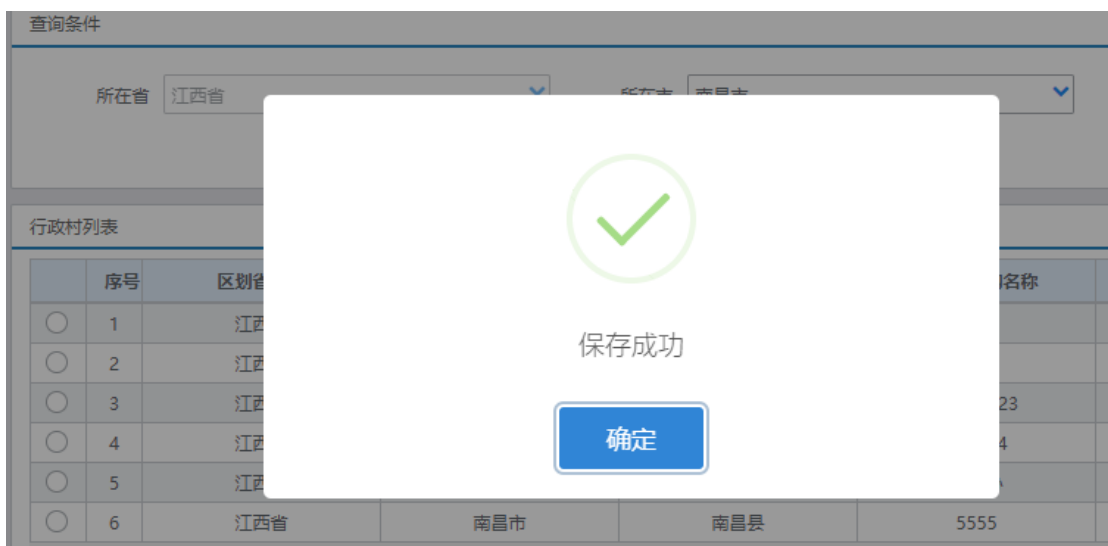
查询条件

所在省 江西省 所在市 南昌市

行政村列表

| | 序号 | 区划省 | | | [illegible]名称 |
|---|---|---|---|---|---|
| | 1 | 江西 | | | |
| | 2 | 江西 | | | |
| | 3 | 江西 | | | 23 |
| | 4 | 江西 | | | 4 |
| | 5 | 江西 | | | |
| | 6 | 江西省 | 南昌市 | 南昌县 | 5555 |

保存成功

确定